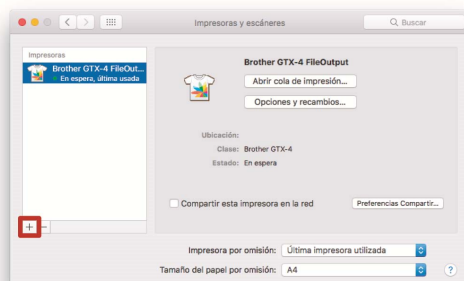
Impresoras y escáneres

Buscar

Impresoras

Brother GTX-4 FileOut...
En espera, última usada

Brother GTX-4 FileOutput

Abrir cola de impresión...

Opciones y recambios...

Ubicación:

Clase: Brother GTX-4

Estado: En espera

Compartir esta impresora en la red

Preferencias Compartir...

+ −

Impresora por omisión: Última impresora utilizada

Tamaño del papel por omisión: A4

?